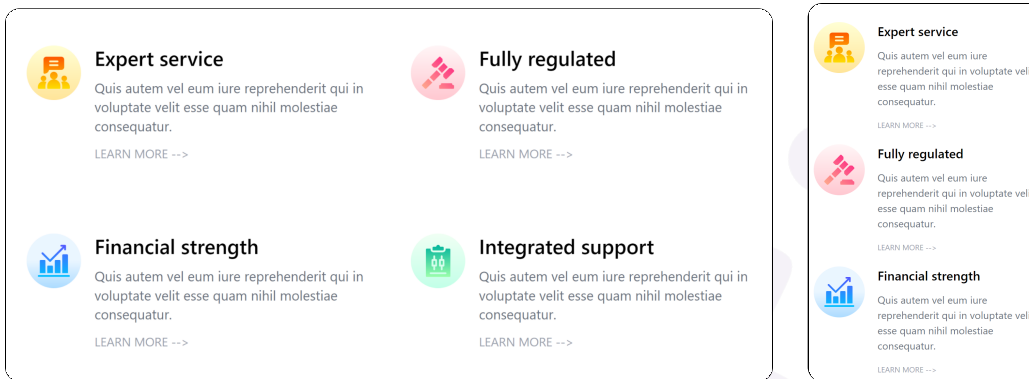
Expert service

Quis autem vel eum iure reprehenderit qui in voluptate velit esse quam nihil molestiae consequatur.

LEARN MORE -->

Fully regulated

Quis autem vel eum iure reprehenderit qui in voluptate velit esse quam nihil molestiae consequatur.

LEARN MORE -->

Financial strength

Quis autem vel eum iure reprehenderit qui in voluptate velit esse quam nihil molestiae consequatur.

LEARN MORE -->

Integrated support

Quis autem vel eum iure reprehenderit qui in voluptate velit esse quam nihil molestiae consequatur.

LEARN MORE -->

Expert service

Quis autem vel eum iure reprehenderit qui in voluptate veli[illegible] esse quam nihil molestiae consequatur.

LEARN MORE -->

Fully regulated

Quis autem vel eum iure reprehenderit qui in voluptate veli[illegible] esse quam nihil molestiae consequatur.

LEARN MORE -->

Financial strength

Quis autem vel eum iure reprehenderit qui in voluptate veli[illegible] esse quam nihil molestiae consequatur.

LEARN MORE -->